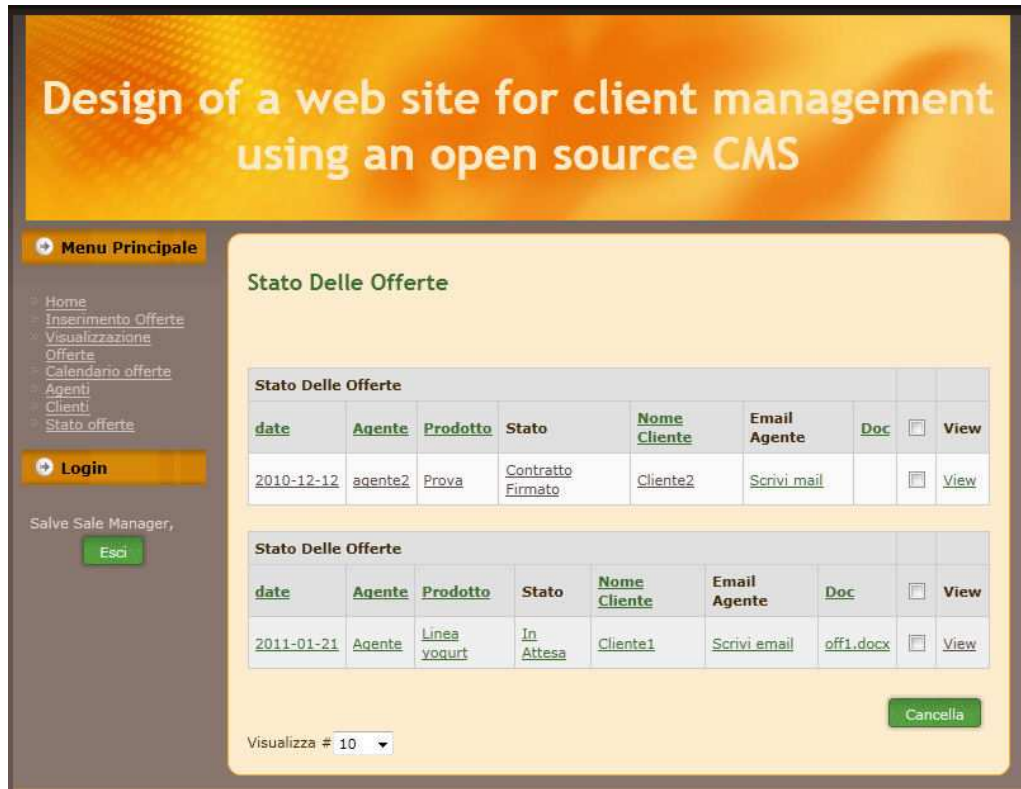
Design of a web site for client management using an open source CMS

Menu Principale

Home
Inserimento Offerte
Visualizzazione Offerte
Calendario offerte
Agenti
Clienti
Stato offerte

Login

Salve Sale Manager,

Esci

Stato Delle Offerte

| Stato Delle Offerte | | | | | | | | |
|---|---|---|---|---|---|---|---|---|
| date | Agente | Prodotto | Stato | Nome Cliente | Email Agente | Doc | ☐ | View |
| 2010-12-12 | agente2 | Prova | Contratto Firmato | Cliente2 | Scrivi mail | | ☐ | View |

| Stato Delle Offerte | | | | | | | | |
|---|---|---|---|---|---|---|---|---|
| date | Agente | Prodotto | Stato | Nome Cliente | Email Agente | Doc | ☐ | View |
| 2011-01-21 | Agente | Linea yogurt | In Attesa | Cliente1 | Scrivi email | off1.docx | ☐ | View |

Cancella

Visualizza # 10